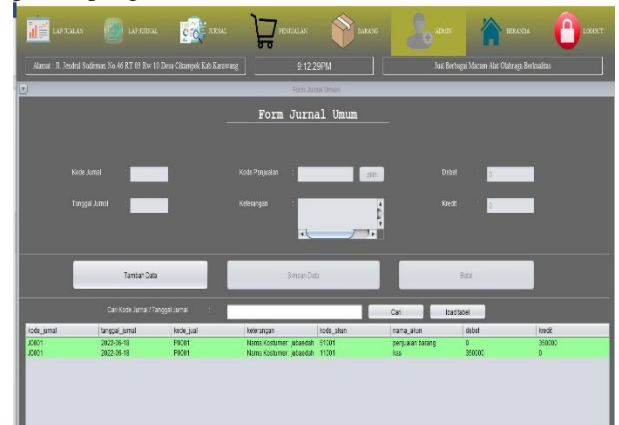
LAP.JUALAN LAP.JURNAL JURNAL PENJUALAN BARANG ADMIN BERANDA LOGOUT

Alamat : Jl. Jendral Sudirman No 46 RT 01 Rw 10 Desa Cikampek Kab Karawang

8:12:29PM

Jual Berbagai Macam Alat Olahraga Berkualitas

Form Jurnal Umum

Form Jurnal Umum

Kode Jurnal :

Tanggal Jurnal :

Kode Penjualan : pilih

Keterangan :

Debet : 0

Kredit : 0

Tambah Data

Simpan Data

Batal

Cari Kode Jurnal / Tanggal Jurnal :

Cari

load tabel

| kode_jurnal | tanggal_jurnal | kode_jual | keterangan | kode_akun | nama_akun | debet | kredit |
|---|---|---|---|---|---|---|---|
| J0001 | 2022-06-18 | PJ001 | Nama Kostumer : jubaedah | 51001 | penjualan barang | 0 | 350000 |
| J0001 | 2022-06-18 | PJ001 | Nama Kostumer : jubaedah | 11001 | kas | 350000 | 0 |